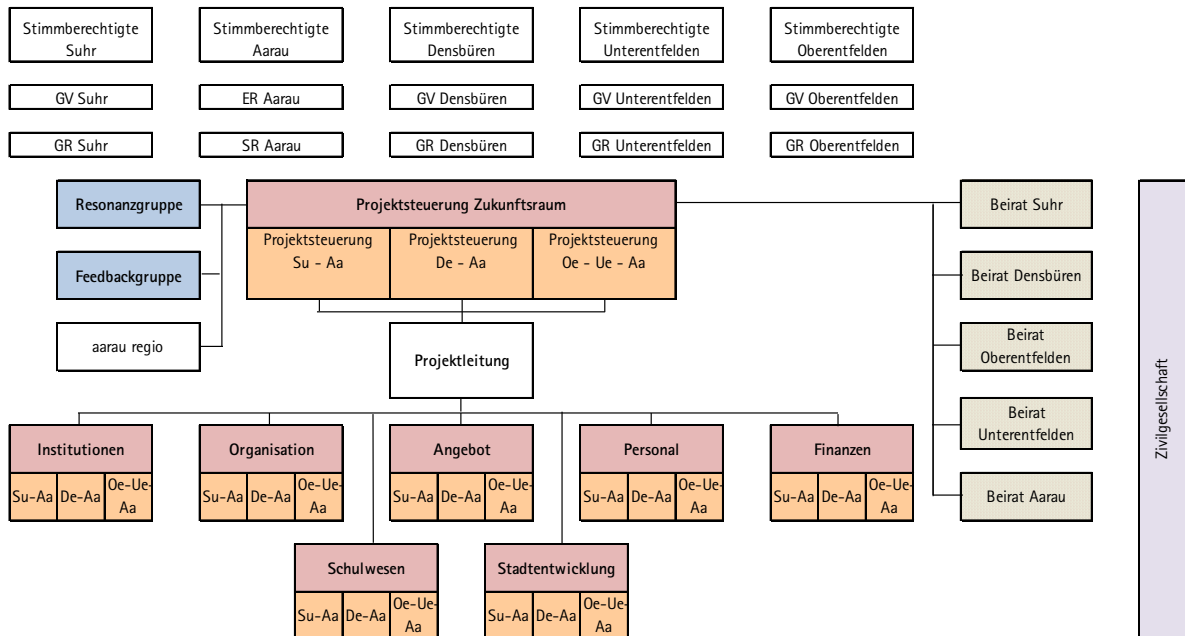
Stimmberechtigte Suhr

Stimmberechtigte Aarau

Stimmberechtigte Densbüren

Stimmberechtigte Unterentfelden

Stimmberechtigte Oberentfelden

GV Suhr

ER Aarau

GV Densbüren

GV Unterentfelden

GV Oberentfelden

GR Suhr

SR Aarau

GR Densbüren

GR Unterentfelden

GR Oberentfelden

Resonanzgruppe

Feedbackgruppe

aarau regio

Projektsteuerung Zukunftsraum

Projektsteuerung Su - Aa

Projektsteuerung De - Aa

Projektsteuerung Oe - Ue - Aa

Projektleitung

Beirat Suhr

Beirat Densbüren

Beirat Oberentfelden

Beirat Unterentfelden

Beirat Aarau

Zivilgesellschaft

Institutionen

Su-Aa De-Aa Oe-Ue-Aa

Organisation

Su-Aa De-Aa Oe-Ue-Aa

Angebot

Su-Aa De-Aa Oe-Ue-Aa

Personal

Su-Aa De-Aa Oe-Ue-Aa

Finanzen

Su-Aa De-Aa Oe-Ue-Aa

Schulwesen

Su-Aa De-Aa Oe-Ue-Aa

Stadtentwicklung

Su-Aa De-Aa Oe-Ue-Aa